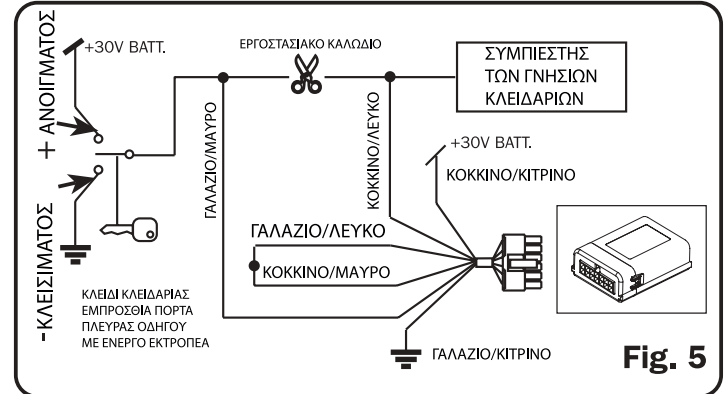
+ ΑΝΟΙΓΜΑΤΟΣ

+30V ΒΑΤΤ.

ΕΡΓΟΣΤΑΣΙΑΚΟ ΚΑΛΩΔΙΟ

ΣΥΜΠΙΕΣΤΗΣ ΤΩΝ ΓΝΗΣΙΩΝ ΚΛΕΙΔΑΡΙΩΝ

ΓΑΛΑΖΙΟ/ΜΑΥΡΟ

ΚΟΚΚΙΝΟ/ΛΕΥΚΟ

+30V ΒΑΤΤ.

ΚΟΚΚΙΝΟ/ΚΙΤΡΙΝΟ

-ΚΛΕΙΣΙΜΑΤΟΣ

ΓΑΛΑΖΙΟ/ΛΕΥΚΟ

ΚΟΚΚΙΝΟ/ΜΑΥΡΟ

ΚΛΕΙΔΙ ΚΛΕΙΔΑΡΙΑΣ ΕΜΠΡΟΣΘΙΑ ΠΟΡΤΑ ΠΛΕΥΡΑΣ ΟΔΗΓΟΥ ΜΕ ΕΝΕΡΓΟ ΕΚΤΡΟΠΕΑ

ΓΑΛΑΖΙΟ/ΚΙΤΡΙΝΟ

Fig. 5